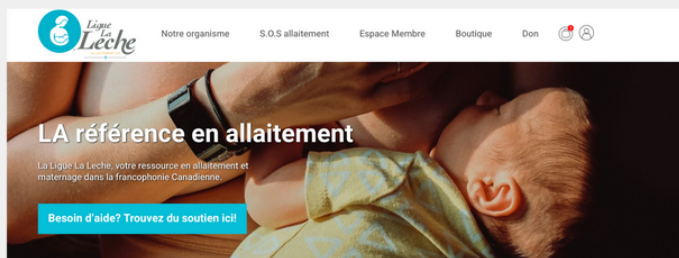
Ligue La Leche

Notre organisme S.O.S allaitement Espace Membre Boutique Don

LA référence en allaitement

La Ligue La Leche, votre ressource en allaitement et maternage dans la francophonie Canadienne.

Besoin d'aide? Trouvez du soutien ici!